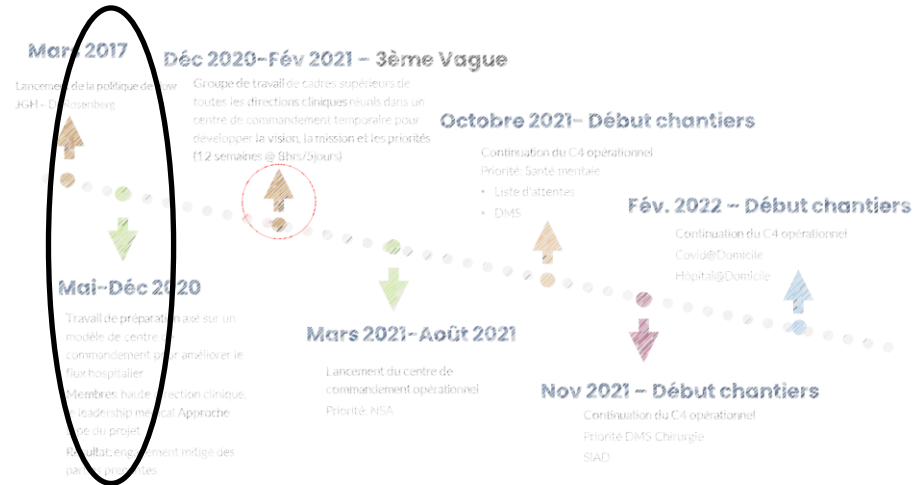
Mars 2017

Lancement de la politique de flow JGH - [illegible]osenberg

Déc 2020-Fév 2021 – 3ème Vague

Groupe de travail de cadres supérieurs de toutes les directions cliniques réunis dans un centre de commandement temporaire pour développer la vision, la mission et les priorités (12 semaines @ 5hrs/5jours)

Octobre 2021- Début chantiers

Continuation du C4 opérationnel
Priorité: Santé mentale
• Liste d'attentes
• DMS

Fév. 2022 – Début chantiers

Continuation du C4 opérationnel
Covid@Domicile
Hôpital@Domicile

Mai-Déc 2020

Travail de préparation axé sur un modèle de centre de commandement pour améliorer le flux hospitalier
Membres: haute direction clinique, le leadership médical Approche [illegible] du projet
Résultat: engagement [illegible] des parties prenantes

Mars 2021- Août 2021

Lancement du centre de commandement opérationnel
Priorité: NSA

Nov 2021 – Début chantiers

Continuation du C4 opérationnel
Priorité DMS Chirurgie
SIAD